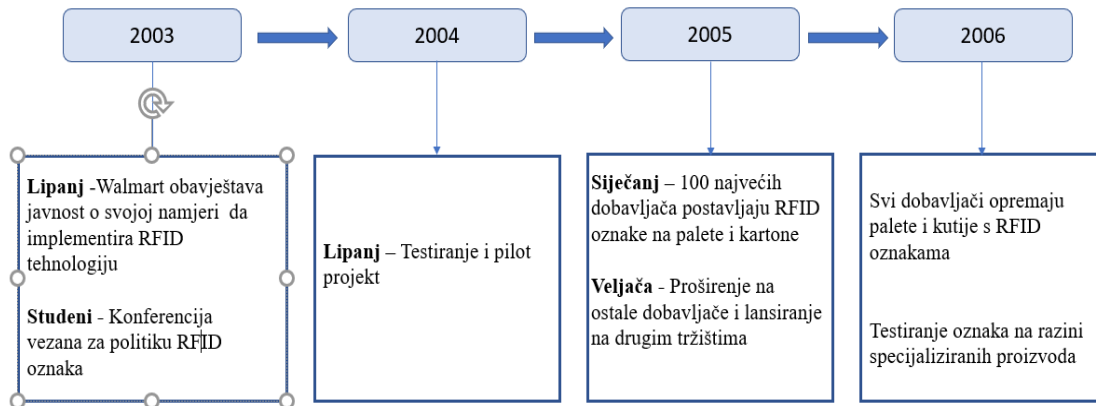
2003

2004

2005

2006

**Lipanj** -Walmart obavještava javnost o svojoj namjeri da implementira RFID tehnologiju

**Studeni** - Konferencija vezana za politiku RFID oznaka

**Lipanj** – Testiranje i pilot projekt

**Siječanj** – 100 najvećih dobavljača postavljaju RFID oznake na palete i kartone

**Veljača** - Proširenje na ostale dobavljače i lansiranje na drugim tržištima

Svi dobavljači opremaju palete i kutije s RFID oznakama

Testiranje oznaka na razini specijaliziranih proizvoda